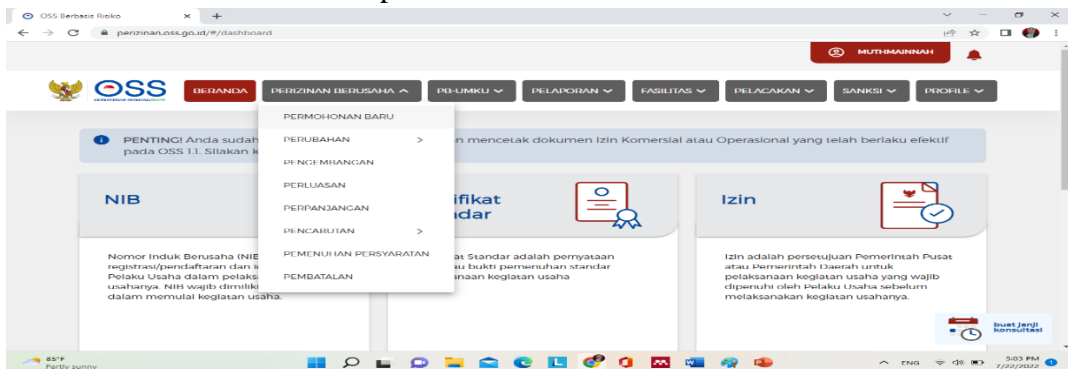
OSS Berbasis Risiko × +

perizinan.oss.go.id/#/dashboard

MUTHMAINNAH

OSS

BERANDA PERIZINAN BERUSAHA PB-UMKU PELAPORAN FASILITAS PELACAKAN SANKSI PROFILE

PERMOHONAN BARU
PERUBAHAN >
PENGEMBANGAN
PERLUASAN
PERPANJANGAN
PENCABUTAN >
PEMENUHAN PERSYARATAN
PEMBATALAN

PENTING! Anda sudah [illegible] n mencetak dokumen Izin Komersial atau Operasional yang telah berlaku efektif pada OSS 1.1. Silakan k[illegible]

NIB

Nomor Induk Berusaha (NIB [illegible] registrasi/pendaftaran dan i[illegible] Pelaku Usaha dalam pelaks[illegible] usahanya. NIB wajib dimiliki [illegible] dalam memulai kegiatan usaha.

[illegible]ifikat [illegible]ndar

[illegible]at Standar adalah pernyataan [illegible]au bukti pemenuhan standar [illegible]anaan kegiatan usaha

Izin

Izin adalah persetujuan Pemerintah Pusat atau Pemerintah Daerah untuk pelaksanaan kegiatan usaha yang wajib dipenuhi oleh Pelaku Usaha sebelum melaksanakan kegiatan usahanya.

buat janji konsultasi

85°F Partly sunny

ENG 5:03 PM 7/22/2022